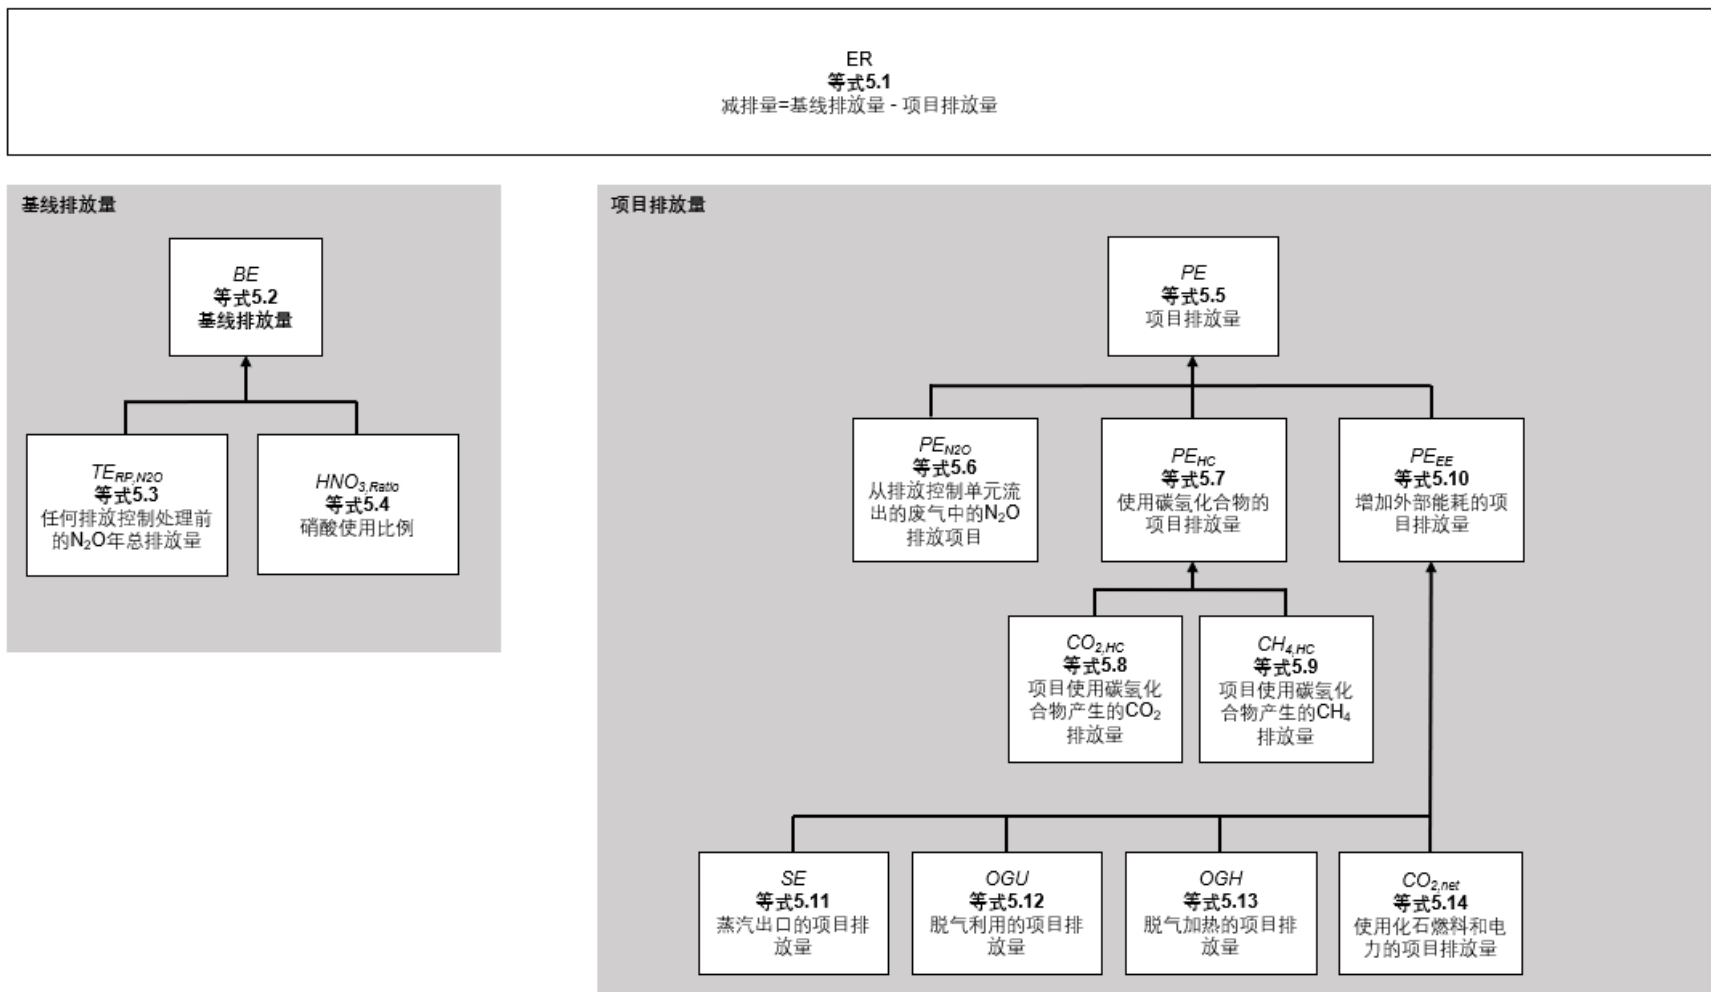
ER
等式5.1
减排量=基线排放量 - 项目排放量

基线排放量

$BE$
等式5.2
基线排放量

$TE_{RP,N2O}$
等式5.3
任何排放控制处理前的$N_2O$年总排放量

$HNO_{3,Ratio}$
等式5.4
硝酸使用比例

项目排放量

$PE$
等式5.5
项目排放量

$PE_{N2O}$
等式5.6
从排放控制单元流出的废气中的$N_2O$排放项目

$PE_{HC}$
等式5.7
使用碳氢化合物的项目排放量

$PE_{EE}$
等式5.10
增加外部能耗的项目排放量

$CO_{2,HC}$
等式5.8
项目使用碳氢化合物产生的$CO_2$排放量

$CH_{4,HC}$
等式5.9
项目使用碳氢化合物产生的$CH_4$排放量

$SE$
等式5.11
蒸汽出口的项目排放量

$OGU$
等式5.12
脱气利用的项目排放量

$OGH$
等式5.13
脱气加热的项目排放量

$CO_{2,net}$
等式5.14
使用化石燃料和电力的项目排放量